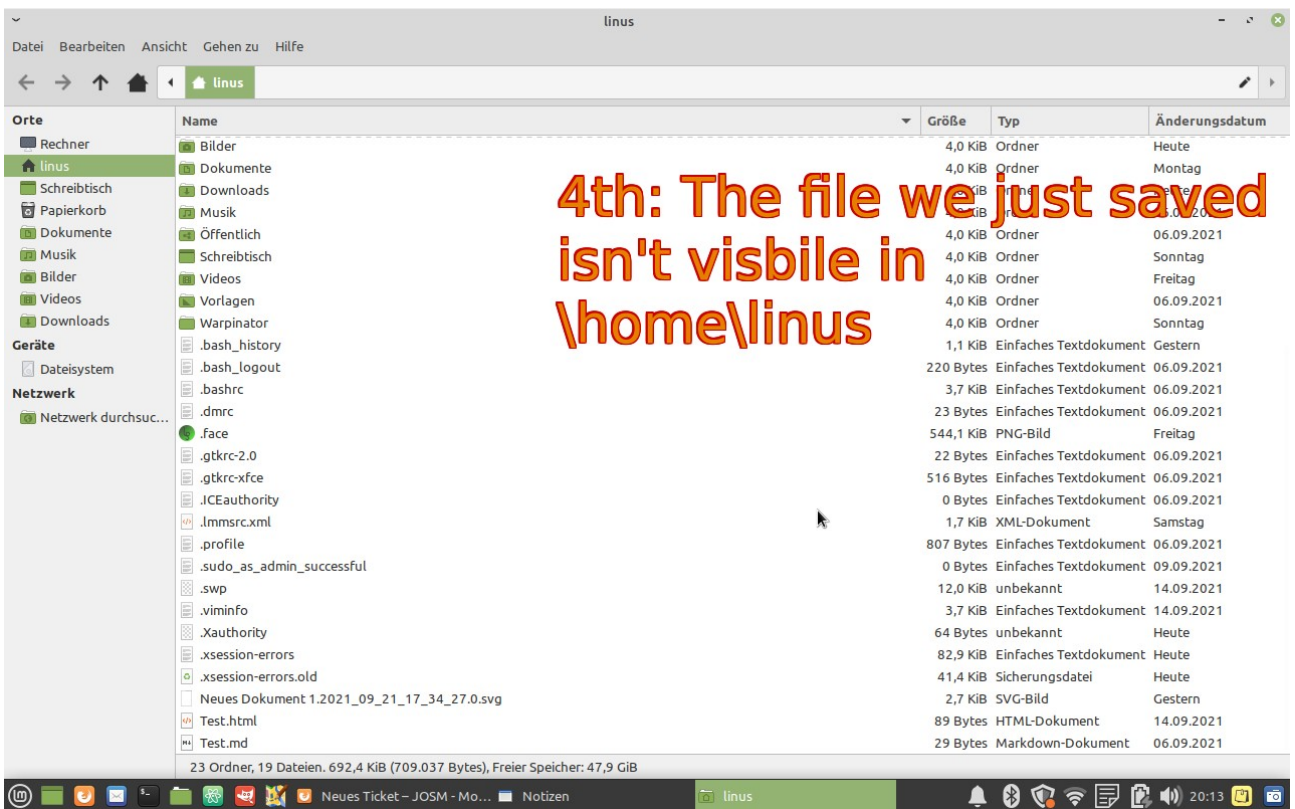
linus

Datei Bearbeiten Ansicht Gehen zu Hilfe

linus

Orte
Rechner
linus
Schreibtisch
Papierkorb
Dokumente
Musik
Bilder
Videos
Downloads
Geräte
Dateisystem
Netzwerk
Netzwerk durchsuc...

| Name | Größe | Typ | Änderungsdatum |
|---|---|---|---|
| Bilder | 4,0 KiB | Ordner | Heute |
| Dokumente | 4,0 KiB | Ordner | Montag |
| Downloads | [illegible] | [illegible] | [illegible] |
| Musik | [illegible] | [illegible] | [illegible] |
| Öffentlich | 4,0 KiB | Ordner | 06.09.2021 |
| Schreibtisch | 4,0 KiB | Ordner | Sonntag |
| Videos | 4,0 KiB | Ordner | Freitag |
| Vorlagen | 4,0 KiB | Ordner | 06.09.2021 |
| Warpinator | 4,0 KiB | Ordner | Sonntag |
| .bash_history | 1,1 KiB | Einfaches Textdokument | Gestern |
| .bash_logout | 220 Bytes | Einfaches Textdokument | 06.09.2021 |
| .bashrc | 3,7 KiB | Einfaches Textdokument | 06.09.2021 |
| .dmrc | 23 Bytes | Einfaches Textdokument | 06.09.2021 |
| .face | 544,1 KiB | PNG-Bild | Freitag |
| .gtkrc-2.0 | 22 Bytes | Einfaches Textdokument | 06.09.2021 |
| .gtkrc-xfce | 516 Bytes | Einfaches Textdokument | 06.09.2021 |
| .ICEauthority | 0 Bytes | Einfaches Textdokument | 06.09.2021 |
| .lmmsrc.xml | 1,7 KiB | XML-Dokument | Samstag |
| .profile | 807 Bytes | Einfaches Textdokument | 06.09.2021 |
| .sudo_as_admin_successful | 0 Bytes | Einfaches Textdokument | 09.09.2021 |
| .swp | 12,0 KiB | unbekannt | 14.09.2021 |
| .viminfo | 3,7 KiB | Einfaches Textdokument | 14.09.2021 |
| .Xauthority | 64 Bytes | unbekannt | Heute |
| .xsession-errors | 82,9 KiB | Einfaches Textdokument | Heute |
| .xsession-errors.old | 41,4 KiB | Sicherungsdatei | Heute |
| Neues Dokument 1.2021_09_21_17_34_27.0.svg | 2,7 KiB | SVG-Bild | Gestern |
| Test.html | 89 Bytes | HTML-Dokument | 14.09.2021 |
| Test.md | 29 Bytes | Markdown-Dokument | 06.09.2021 |

4th: The file we just saved isn't visbile in \home\linus

23 Ordner, 19 Dateien. 692,4 KiB (709.037 Bytes), Freier Speicher: 47,9 GiB

Neues Ticket – JOSM - Mo... Notizen linus 20:13